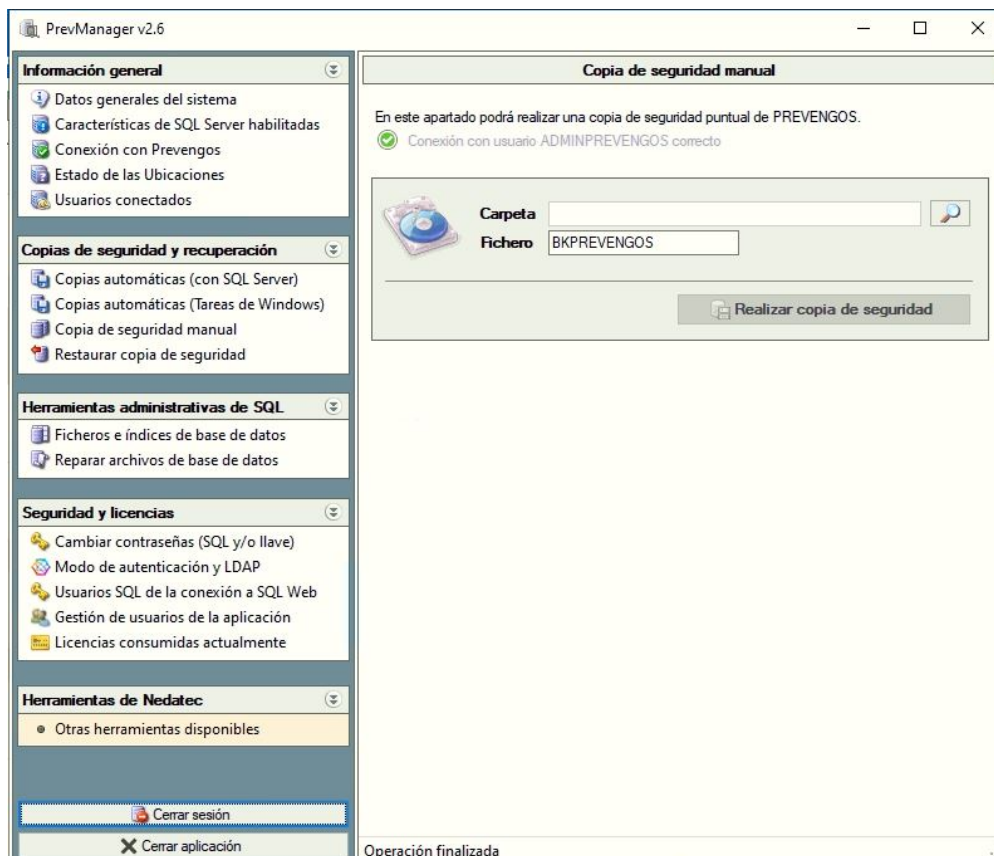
PrevManager v2.6

Información general
Datos generales del sistema
Características de SQL Server habilitadas
Conexión con Prevengos
Estado de las Ubicaciones
Usuarios conectados

Copias de seguridad y recuperación
Copias automáticas (con SQL Server)
Copias automáticas (Tareas de Windows)
Copia de seguridad manual
Restaurar copia de seguridad

Herramientas administrativas de SQL
Ficheros e índices de base de datos
Reparar archivos de base de datos

Seguridad y licencias
Cambiar contraseñas (SQL y/o llave)
Modo de autenticación y LDAP
Usuarios SQL de la conexión a SQL Web
Gestión de usuarios de la aplicación
Licencias consumidas actualmente

Herramientas de Nedatec
Otras herramientas disponibles

Cerrar sesión
Cerrar aplicación

Copia de seguridad manual

En este apartado podrá realizar una copia de seguridad puntual de PREVENGOS.
Conexión con usuario ADMINPREVENGOS correcto

Carpeta
Fichero BKPREVENGOS

Realizar copia de seguridad

Operación finalizada